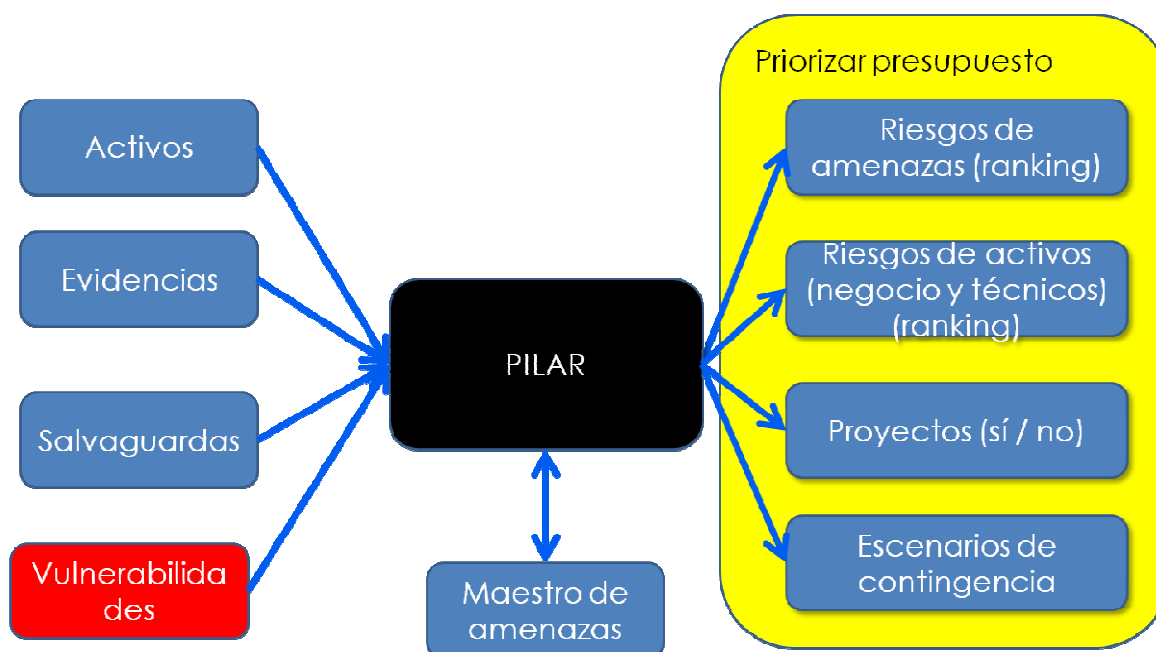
Activos

Evidencias

Salvaguardas

Vulnerabilidades

PILAR

Maestro de amenazas

Priorizar presupuesto

Riesgos de amenazas (ranking)

Riesgos de activos (negocio y técnicos) (ranking)

Proyectos (sí / no)

Escenarios de contingencia